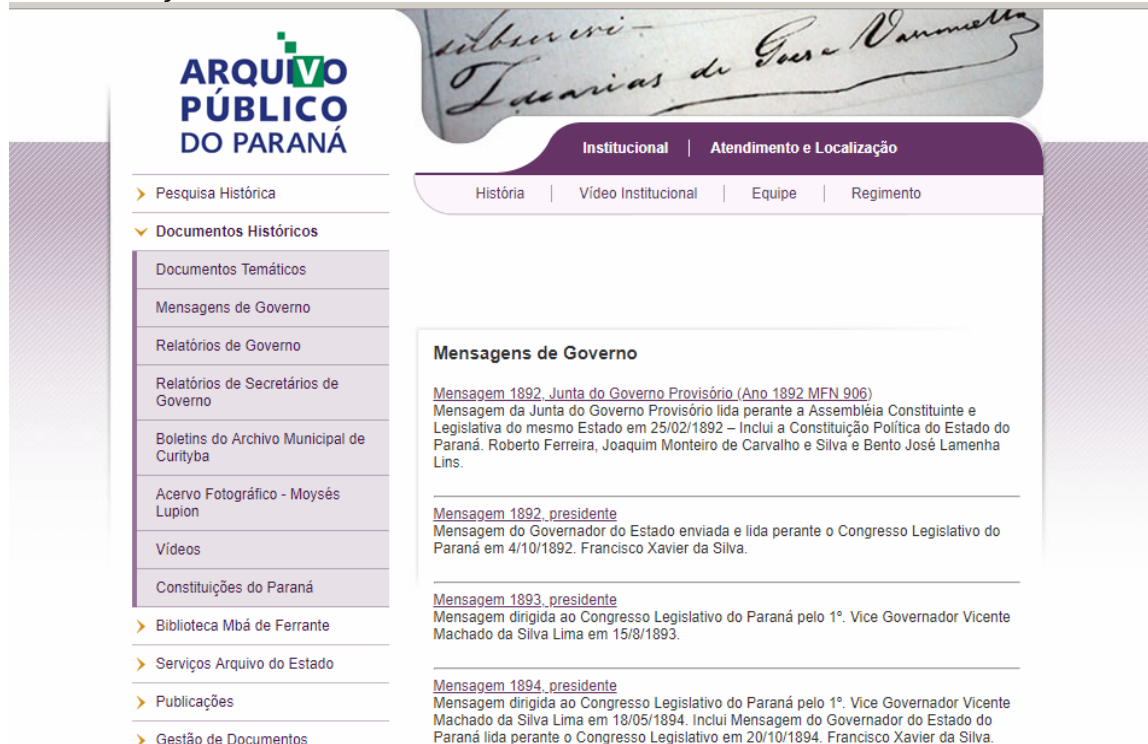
ARQUIVO PÚBLICO DO PARANÁ

subscrevi - Zacarias de Goes e Vasconcellos

Institucional | Atendimento e Localização

História | Vídeo Institucional | Equipe | Regimento

Pesquisa Histórica
Documentos Históricos
Documentos Temáticos
Mensagens de Governo
Relatórios de Governo
Relatórios de Secretários de Governo
Boletins do Archivo Municipal de Curityba
Acervo Fotográfico - Moysés Lupion
Vídeos
Constituições do Paraná
Biblioteca Mbá de Ferrante
Serviços Arquivo do Estado
Publicações
Gestão de Documentos

Mensagens de Governo

Mensagem 1892, Junta do Governo Provisório (Ano 1892 MFN 906)
Mensagem da Junta do Governo Provisório lida perante a Assembléia Constituinte e Legislativa do mesmo Estado em 25/02/1892 – Inclui a Constituição Política do Estado do Paraná. Roberto Ferreira, Joaquim Monteiro de Carvalho e Silva e Bento José Lamenha Lins.

Mensagem 1892, presidente
Mensagem do Governador do Estado enviada e lida perante o Congresso Legislativo do Paraná em 4/10/1892. Francisco Xavier da Silva.

Mensagem 1893, presidente
Mensagem dirigida ao Congresso Legislativo do Paraná pelo 1º. Vice Governador Vicente Machado da Silva Lima em 15/8/1893.

Mensagem 1894, presidente
Mensagem dirigida ao Congresso Legislativo do Paraná pelo 1º. Vice Governador Vicente Machado da Silva Lima em 18/05/1894. Inclui Mensagem do Governador do Estado do Paraná lida perante o Congresso Legislativo em 20/10/1894. Francisco Xavier da Silva.